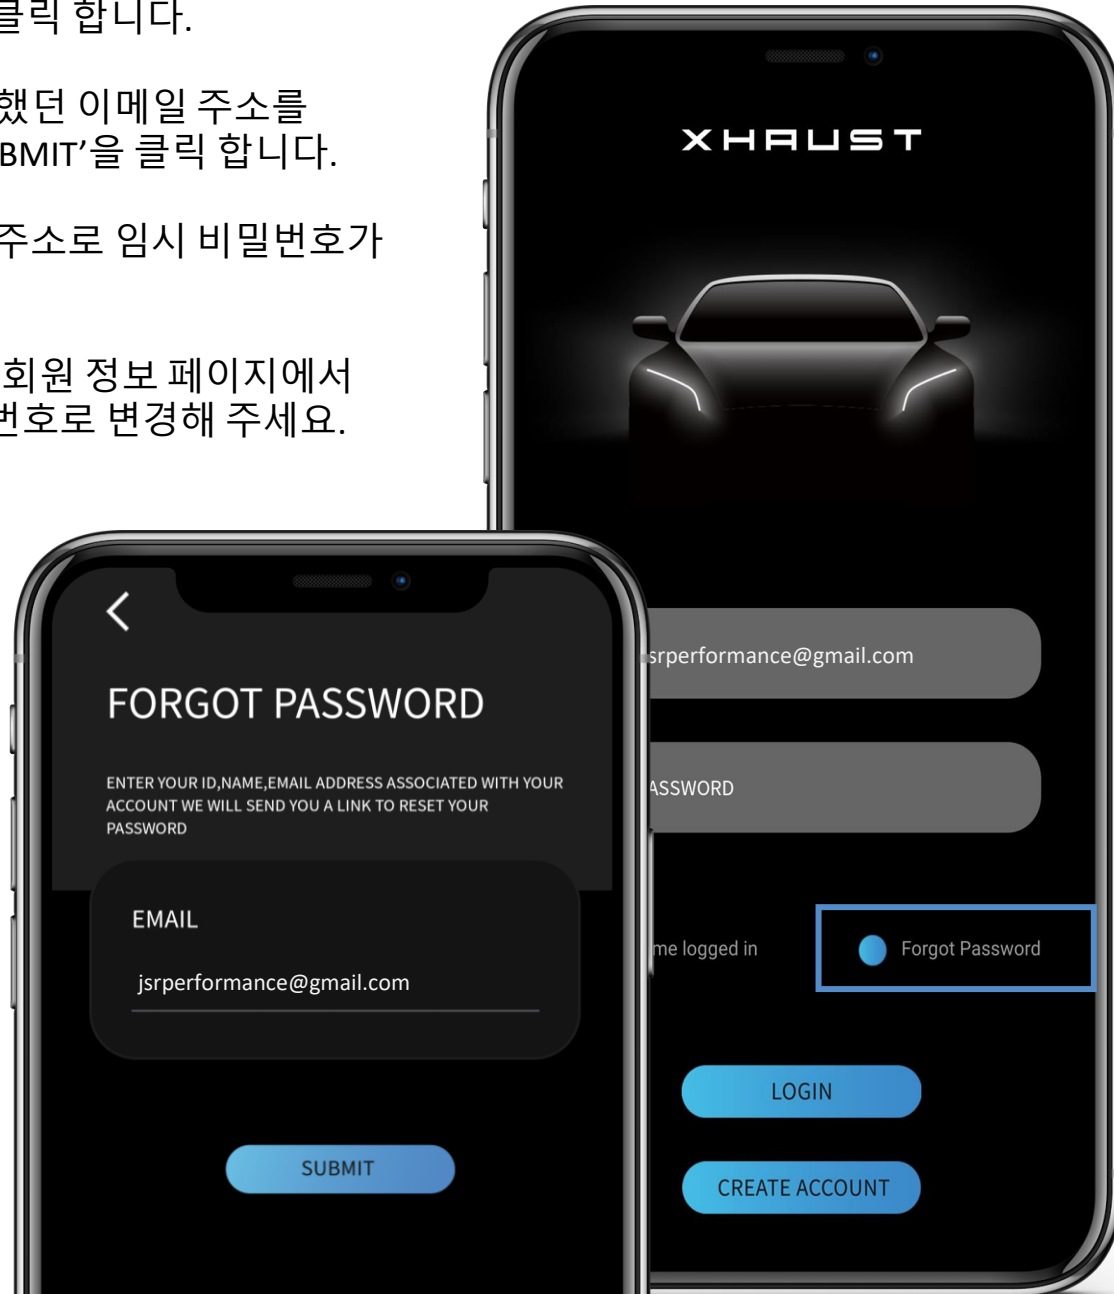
클릭 합니다.

했던 이메일 주소를 BMIT'을 클릭 합니다.

주소로 임시 비밀번호가

회원 정보 페이지에서 번호로 변경해 주세요.

XHAUST

srperformance@gmail.com

ASSWORD

me logged in

Forgot Password

LOGIN

CREATE ACCOUNT

<

FORGOT PASSWORD

ENTER YOUR ID,NAME,EMAIL ADDRESS ASSOCIATED WITH YOUR ACCOUNT WE WILL SEND YOU A LINK TO RESET YOUR PASSWORD

EMAIL

jsrperformance@gmail.com

SUBMIT